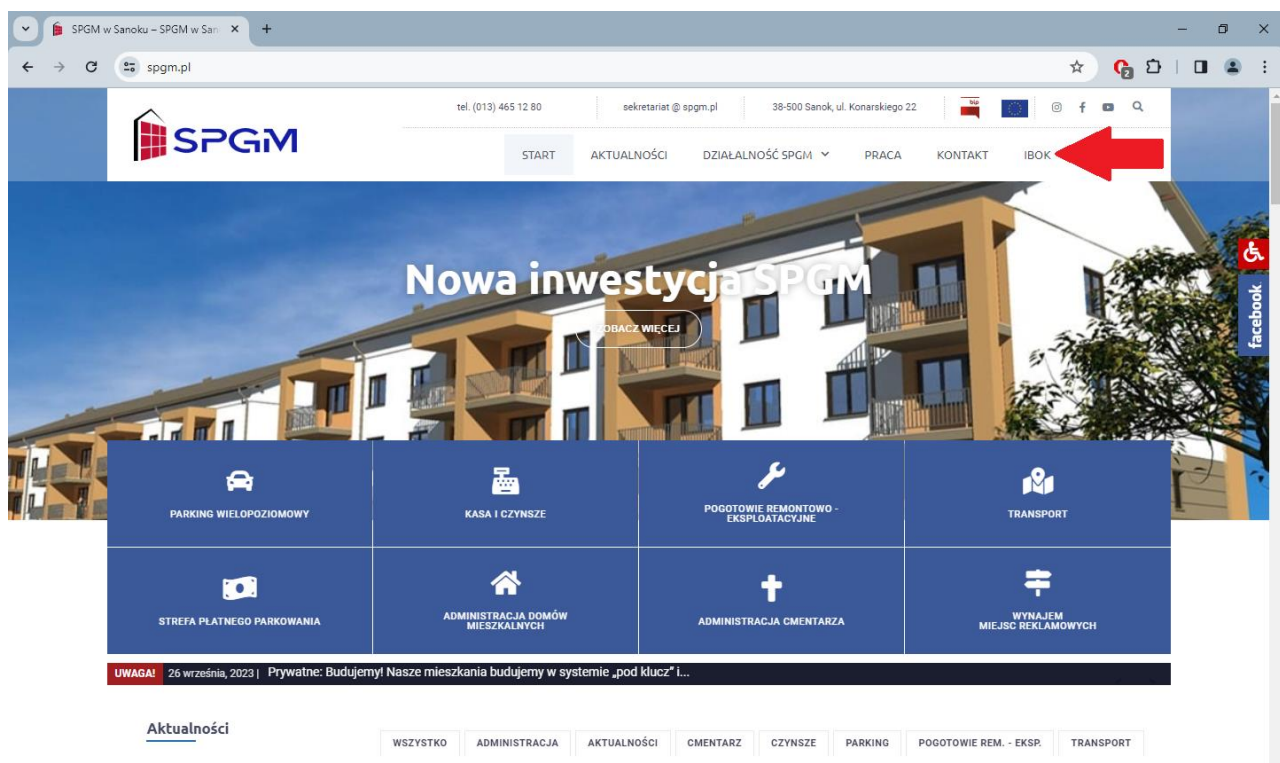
SPGM w Sanoku – SPGM w San

spgm.pl

tel. (013) 465 12 80

sekretariat @ spgm.pl

38-500 Sanok, ul. Konarskiego 22

bip

SPGM

START AKTUALNOŚCI DZIAŁALNOŚĆ SPGM PRACA KONTAKT IBOK

Nowa inwestycja SPGM

ZOBACZ WIĘCEJ

facebook

PARKING WIELOPOZIOMOWY

KASA I CZYNSZE

POGOTOWIE REMONTOWO - EKSPLOATACYJNE

TRANSPORT

STREFA PŁATNEGO PARKOWANIA

ADMINISTRACJA DOMÓW MIESZKALNYCH

ADMINISTRACJA CMENTARZA

WYNAJEM MIEJSC REKLAMOWYCH

UWAGA! 26 września, 2023 | Prywatne: Budujemy! Nasze mieszkania budujemy w systemie „pod klucz" i...

Aktualności

| WSZYSTKO | ADMINISTRACJA | AKTUALNOŚCI | CMENTARZ | CZYNSZE | PARKING | POGOTOWIE REM. - EKSP. | TRANSPORT |
|---|---|---|---|---|---|---|---|